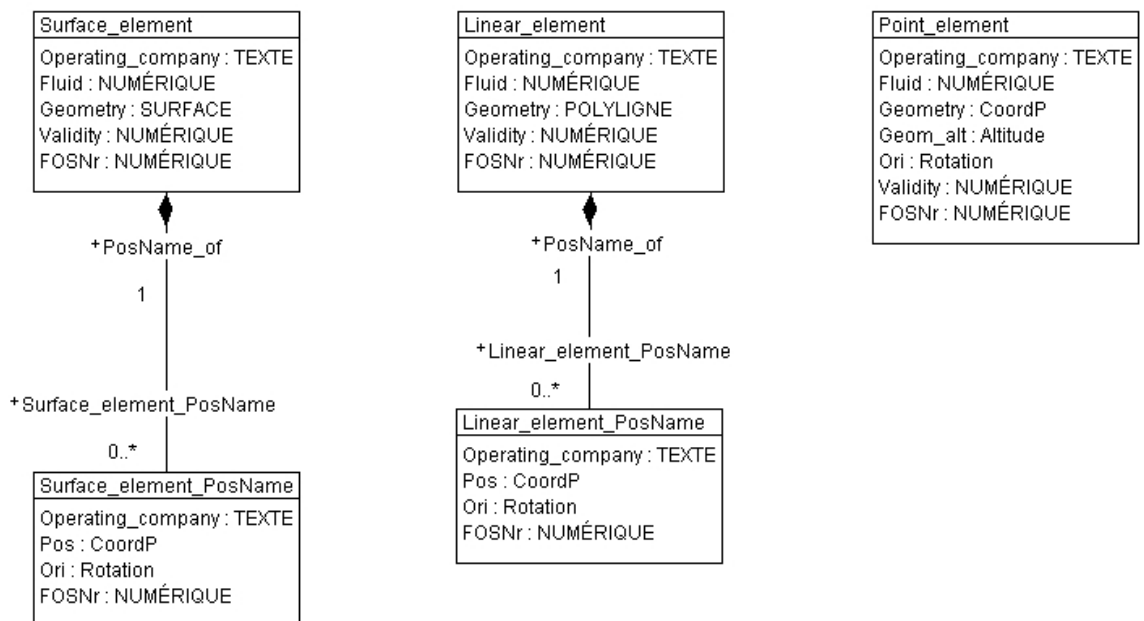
Surface_element

Operating_company : TEXTE
Fluid : NUMÉRIQUE
Geometry : SURFACE
Validity : NUMÉRIQUE
FOSNr : NUMÉRIQUE

+PosName_of
1

+Surface_element_PosName
0..*

Surface_element_PosName

Operating_company : TEXTE
Pos : CoordP
Ori : Rotation
FOSNr : NUMÉRIQUE

Linear_element

Operating_company : TEXTE
Fluid : NUMÉRIQUE
Geometry : POLYLIGNE
Validity : NUMÉRIQUE
FOSNr : NUMÉRIQUE

+PosName_of
1

+Linear_element_PosName
0..*

Linear_element_PosName

Operating_company : TEXTE
Pos : CoordP
Ori : Rotation
FOSNr : NUMÉRIQUE

Point_element

Operating_company : TEXTE
Fluid : NUMÉRIQUE
Geometry : CoordP
Geom_alt : Altitude
Ori : Rotation
Validity : NUMÉRIQUE
FOSNr : NUMÉRIQUE